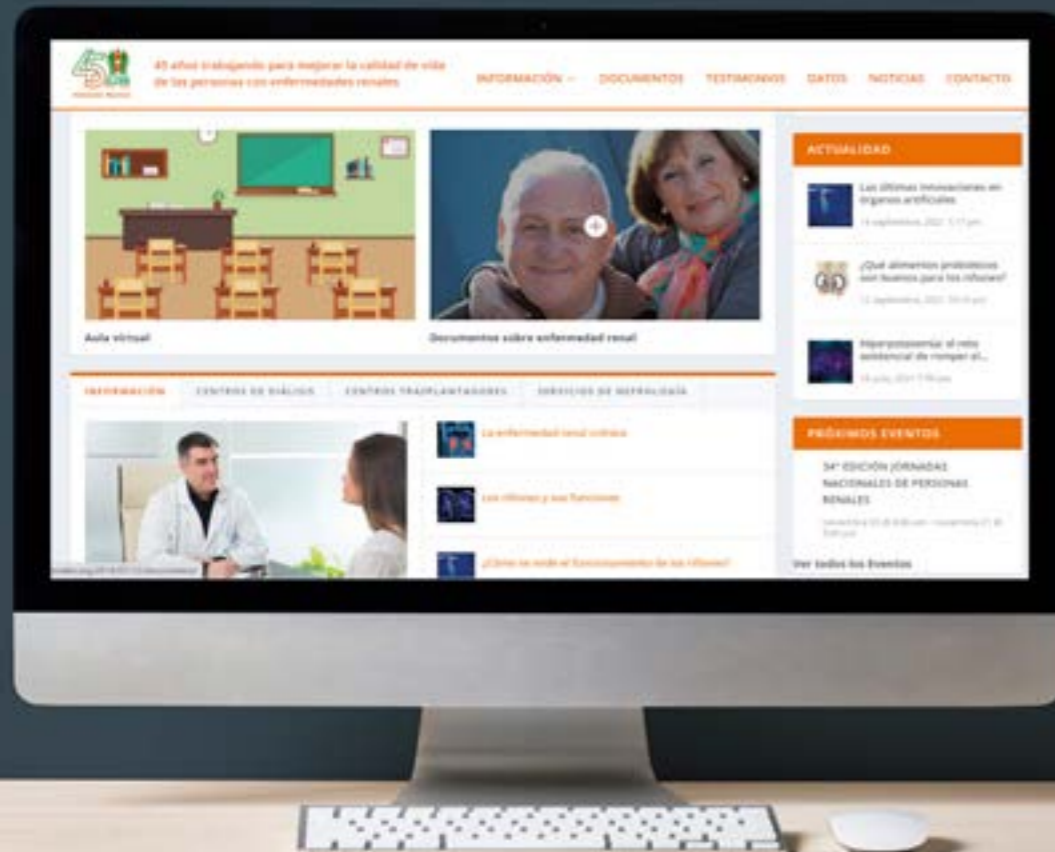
45 años trabajando para mejorar la calidad de vida de las personas con enfermedades renales

INFORMACIÓN DOCUMENTOS TESTIMONIOS DATOS NOTICIAS CONTACTO

Aula virtual

Documentos sobre enfermedad renal

INFORMACIÓN CENTROS DE DIÁLISIS CENTROS TRASPLANTADORES SERVICIOS DE NEFROLOGÍA

La enfermedad renal crónica

Los riñones y sus funciones

¿Cómo se mide el funcionamiento de los riñones?

ACTUALIDAD

Las últimas innovaciones en órganos artificiales

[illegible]

¿Qué alimentos probióticos son buenos para los riñones?

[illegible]

Hiperpotasemia: el reto asistencial de romper el...

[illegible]

PRÓXIMOS EVENTOS

34ª EDICIÓN JORNADAS NACIONALES DE PERSONAS RENALES

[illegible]

Ver todos los Eventos